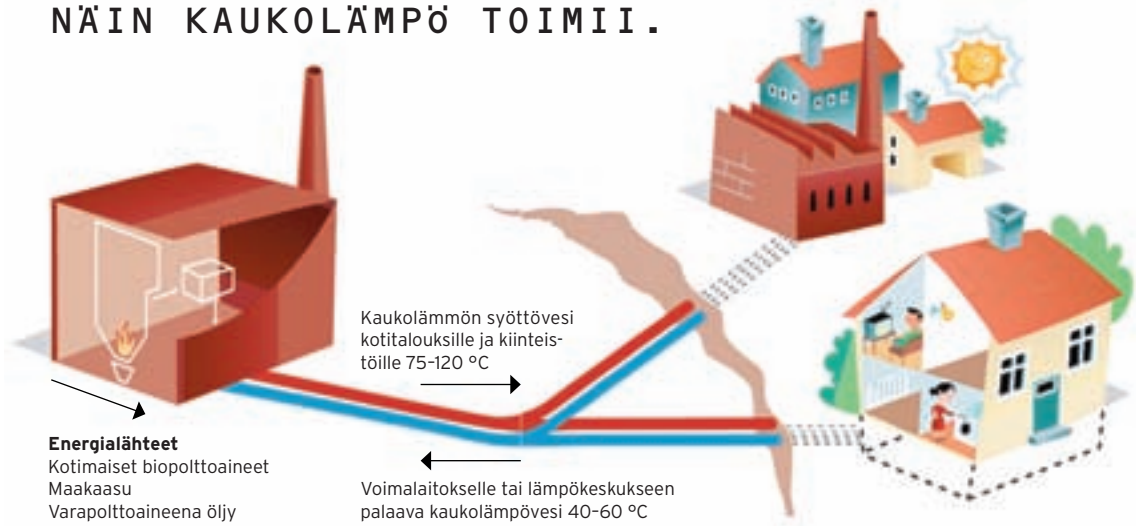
NÄIN KAUKOLÄMPÖ TOIMII.

Kaukolämmön syöttövesi kotitalouksille ja kiinteistöille 75–120 °C

Energialähteet
Kotimaiset biopolttoaineet
Maakaasu
Varapolttoaineena öljy

Voimalaitokselle tai lämpökeskukseen palaava kaukolämpövesi 40–60 °C